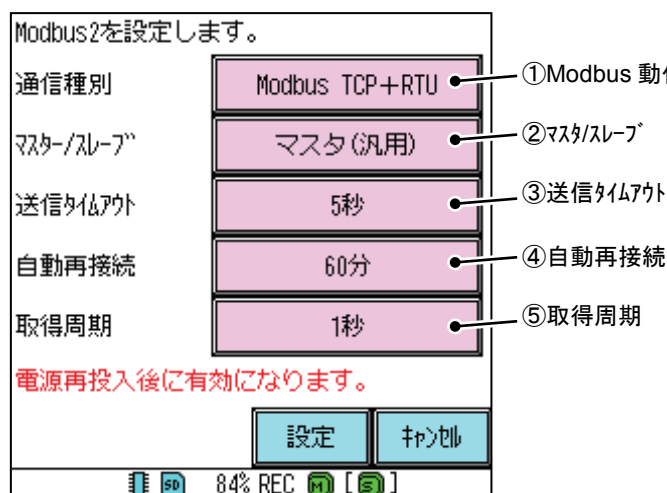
Modbus2を設定します。

通信種別 Modbus TCP+RTU

ﾏｽﾀｰ/ｽﾚｰﾌﾞ マスタ(汎用)

送信ﾀｲﾑｱｳﾄ 5秒

自動再接続 60分

取得周期 1秒

①Modbus 動作

②ﾏｽﾀ/ｽﾚｰﾌﾞ

③送信ﾀｲﾑｱｳﾄ

④自動再接続

⑤取得周期

電源再投入後に有効になります。

設定 ｷｬﾝｾﾙ

SD 84% REC M [ S ]